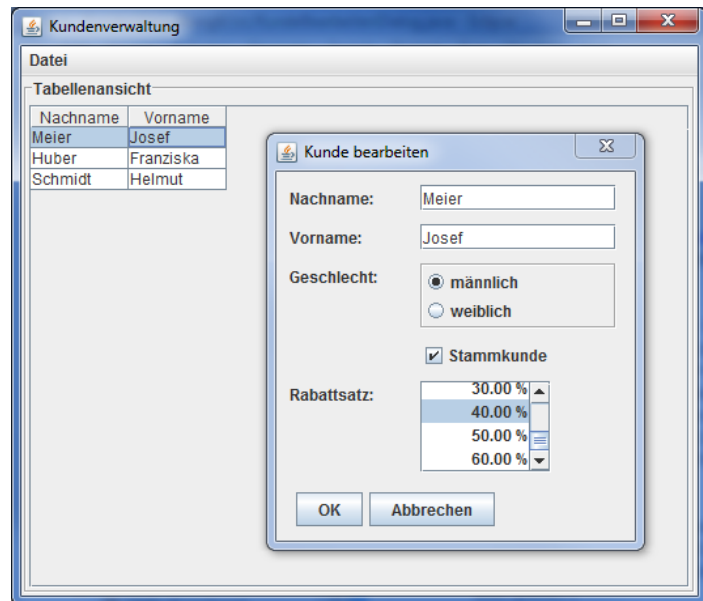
Kundenverwaltung

Datei

Tabellenansicht

| Nachname | Vorname |
|---|---|
| Meier | Josef |
| Huber | Franziska |
| Schmidt | Helmut |

Kunde bearbeiten

Nachname: Meier

Vorname: Josef

Geschlecht: männlich weiblich

Stammkunde

Rabattsatz: 30.00 % 40.00 % 50.00 % 60.00 %

OK Abbrechen